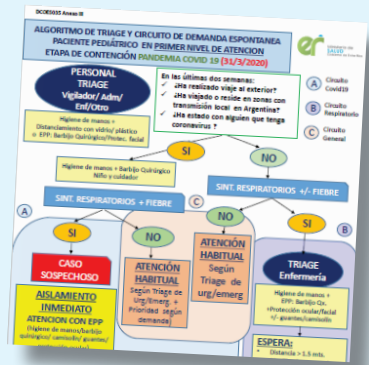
DC0E0035 Anexo III

ALGORITMO DE TRIAGE Y CIRCUITO DE DEMANDA ESPONTANEA PACIENTE PEDIÁTRICO EN PRIMER NIVEL DE ATENCION ETAPA DE CONTENCIÓN PANDEMIA COVID 19 (31/3/2020)

er Ministerio de Salud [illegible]

PERSONAL TRIAGE
Vigilador/ Adm/ Enf/Otro

En las últimas dos semanas:
✓ ¿Ha realizado viaje al exterior?
✓ ¿Ha viajado o reside en zonas con transmisión local en Argentina?
✓ ¿Ha estado con alguien que tenga coronavirus ?

A Circuito Covid19
B Circuito Respiratorio
C Circuito General

Higiene de manos + Distanciamiento con vidrio/ plástico o EPP: Barbijo Quirúrgico/Protec. facial

SI

NO

Higiene de manos + Barbijo Quirúrgico Niño y cuidador

SINT. RESPIRATORIOS + FIEBRE

SINT. RESPIRATORIOS +/- FIEBRE

A

C

B

SI

NO

SI

NO

CASO SOSPECHOSO

ATENCIÓN HABITUAL
Según Triage de Urg/Emerg. + Prioridad según demanda

ATENCIÓN HABITUAL
Según Triage de urg/emerg

TRIAGE Enfermería

AISLAMIENTO INMEDIATO
ATENCION CON EPP
(Higiene de manos/barbijo quirúrgico/ camisolín/ guantes/ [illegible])

Higiene de manos + EPP: Barbijo Qx. +Protección ocular/facial +/- guantes/camisolín

ESPERA:
• Distancia > 1.5 mts.
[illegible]